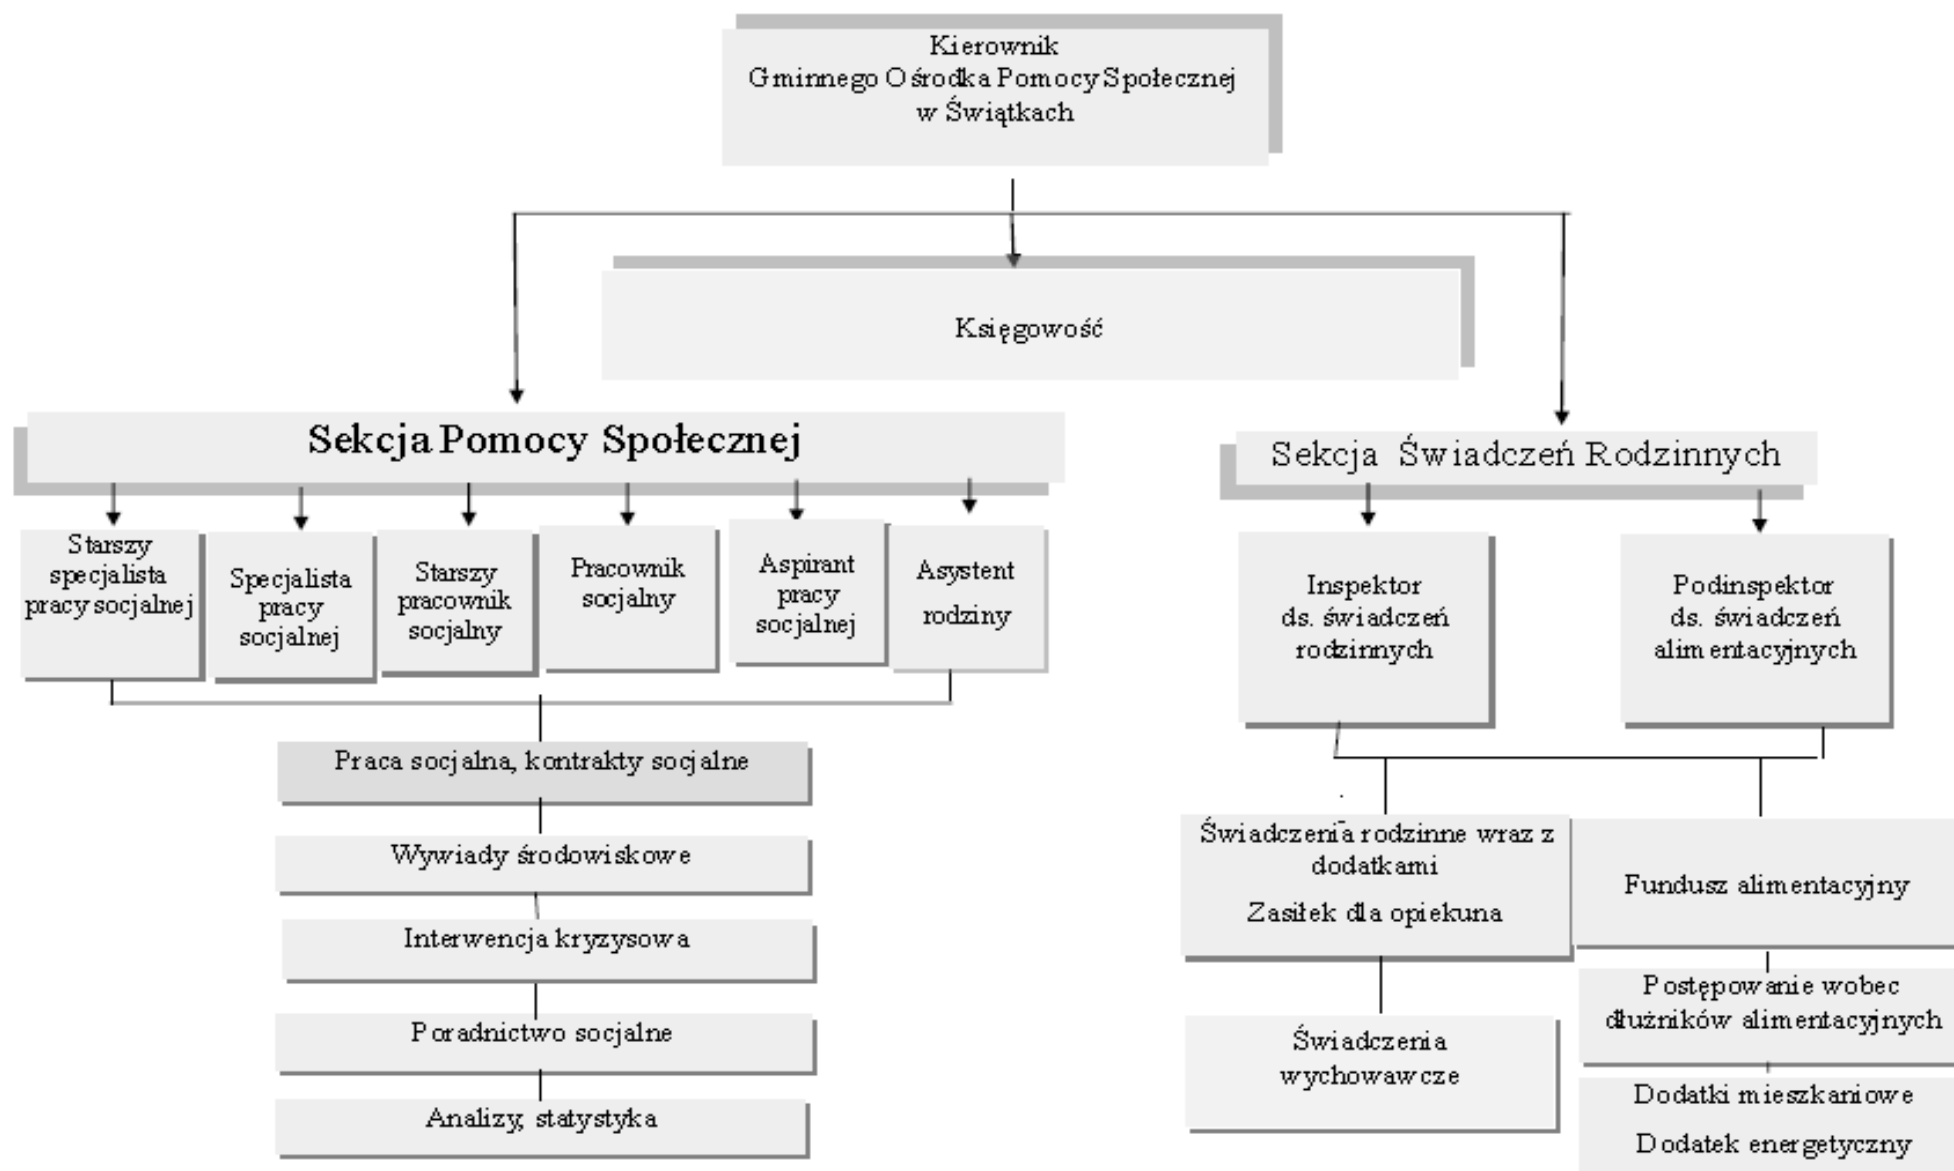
Kierownik
Gminnego Ośrodka Pomocy Społecznej
w Świątkach

Księgowość

Sekcja Pomocy Społecznej

Starszy specjalista pracy socjalnej

Specjalista pracy socjalnej

Starszy pracownik socjalny

Pracownik socjalny

Aspirant pracy socjalnej

Asystent rodziny

Praca socjalna, kontrakty socjalne

Wywiady środowiskowe

Interwencja kryzysowa

Poradnictwo socjalne

Analizy, statystyka

Sekcja Świadczeń Rodzinnych

Inspektor ds. świadczeń rodzinnych

Podinspektor ds. świadczeń alimentacyjnych

Świadczenia rodzinne wraz z dodatkami

Zasiłek dla opiekuna

Świadczenia wychowawcze

Fundusz alimentacyjny

Postępowanie wobec dłużników alimentacyjnych

Dodatki mieszkaniowe

Dodatek energetyczny